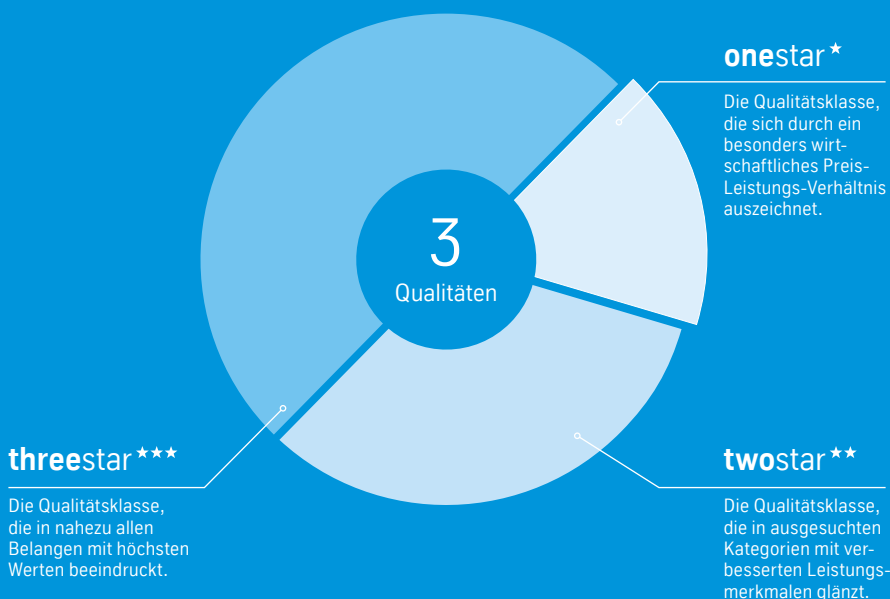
**one**star ★

Die Qualitätsklasse, die sich durch ein besonders wirtschaftliches Preis-Leistungs-Verhältnis auszeichnet.

3
Qualitäten

**three**star ★★★

Die Qualitätsklasse, die in nahezu allen Belangen mit höchsten Werten beeindruckt.

**two**star ★★

Die Qualitätsklasse, die in ausgesuchten Kategorien mit verbesserten Leistungsmerkmalen glänzt.